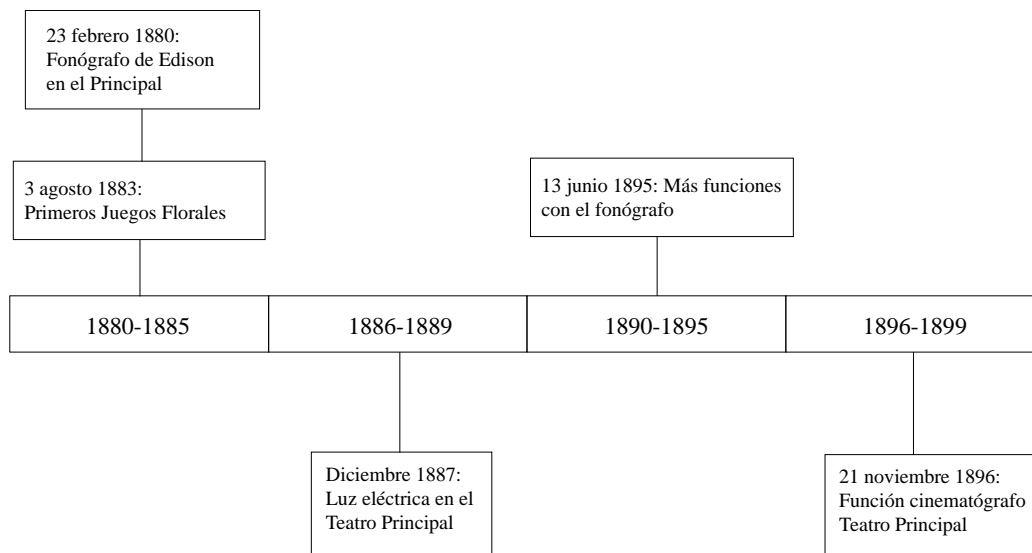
23 febrero 1880: Fonógrafo de Edison en el Principal

3 agosto 1883: Primeros Juegos Florales

13 junio 1895: Más funciones con el fonógrafo

| 1880-1885 | 1886-1889 | 1890-1895 | 1896-1899 |
|---|---|---|---|

Diciembre 1887: Luz eléctrica en el Teatro Principal

21 noviembre 1896: Función cinematógrafo Teatro Principal